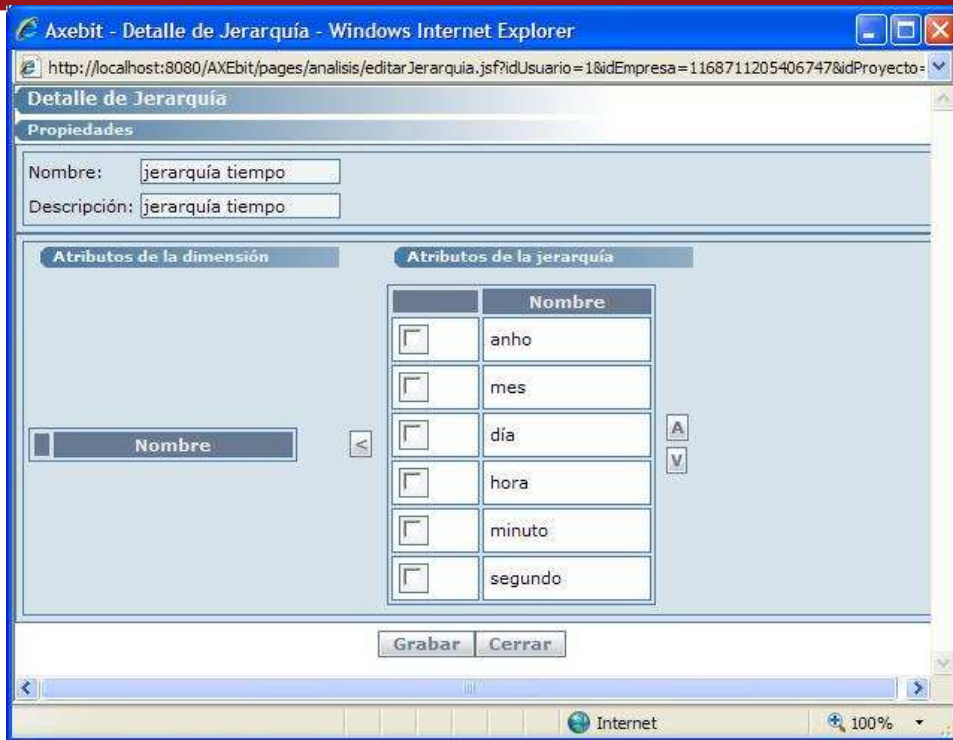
Axebit - Detalle de Jerarquía - Windows Internet Explorer

http://localhost:8080/AXEbit/pages/analisis/editarJerarquia.jsf?idUsuario=1&idEmpresa=1168711205406747&idProyecto=

Detalle de Jerarquía

Propiedades

Nombre: jerarquía tiempo

Descripción: jerarquía tiempo

Atributos de la dimensión

| | Nombre |
|---|---|

<

Atributos de la jerarquía

| | Nombre |
|---|---|
| | anho |
| | mes |
| | día |
| | hora |
| | minuto |
| | segundo |

A

V

Grabar Cerrar

Internet

100%